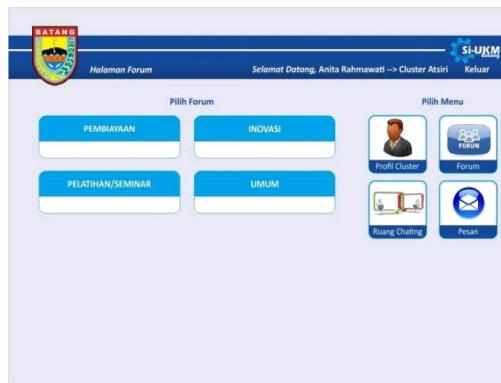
BATANG

Halaman Forum

Selamat Datang, Anita Rahmawati --> Cluster Atsiri

Si-UKM

Keluar

Pilih Forum

PEMBIAYAAN

INOVASI

PELATIHAN/SEMINAR

UMUM

Pilih Menu

Profil Cluster

FORUM

Forum

Ruang Chating

Pesan